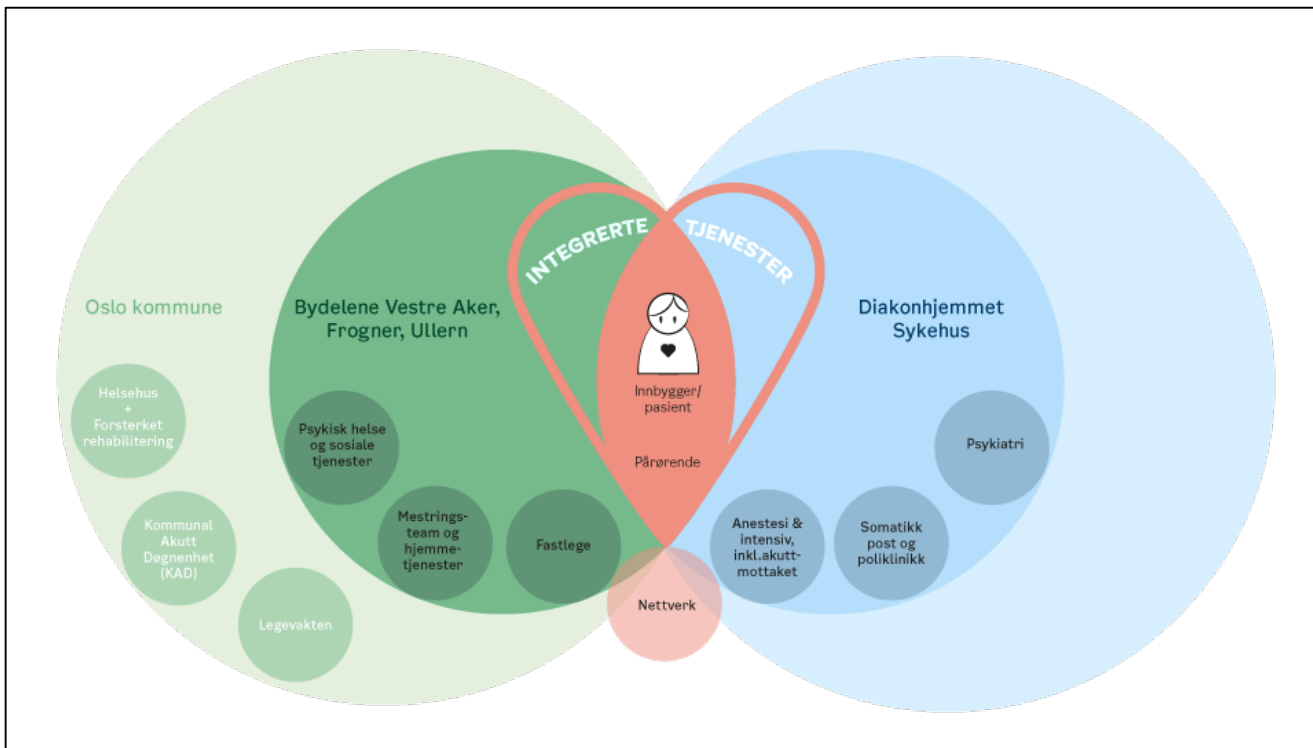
INTEGRERTE TJENESTER

Oslo kommune

Helsehus + Forsterket rehabilitering

Kommunal Akutt Døgnenhet (KAD)

Legevakten

Bydelene Vestre Aker, Frogner, Ullern

Psykisk helse og sosiale tjenester

Mestringsteam og hjemmetjenester

Fastlege

Innbygger/ pasient

Pårørende

Nettverk

Diakonhjemmet Sykehus

Psykiatri

Somatikk post og poliklinikk

Anestesi & intensiv, inkl.akuttmottaket